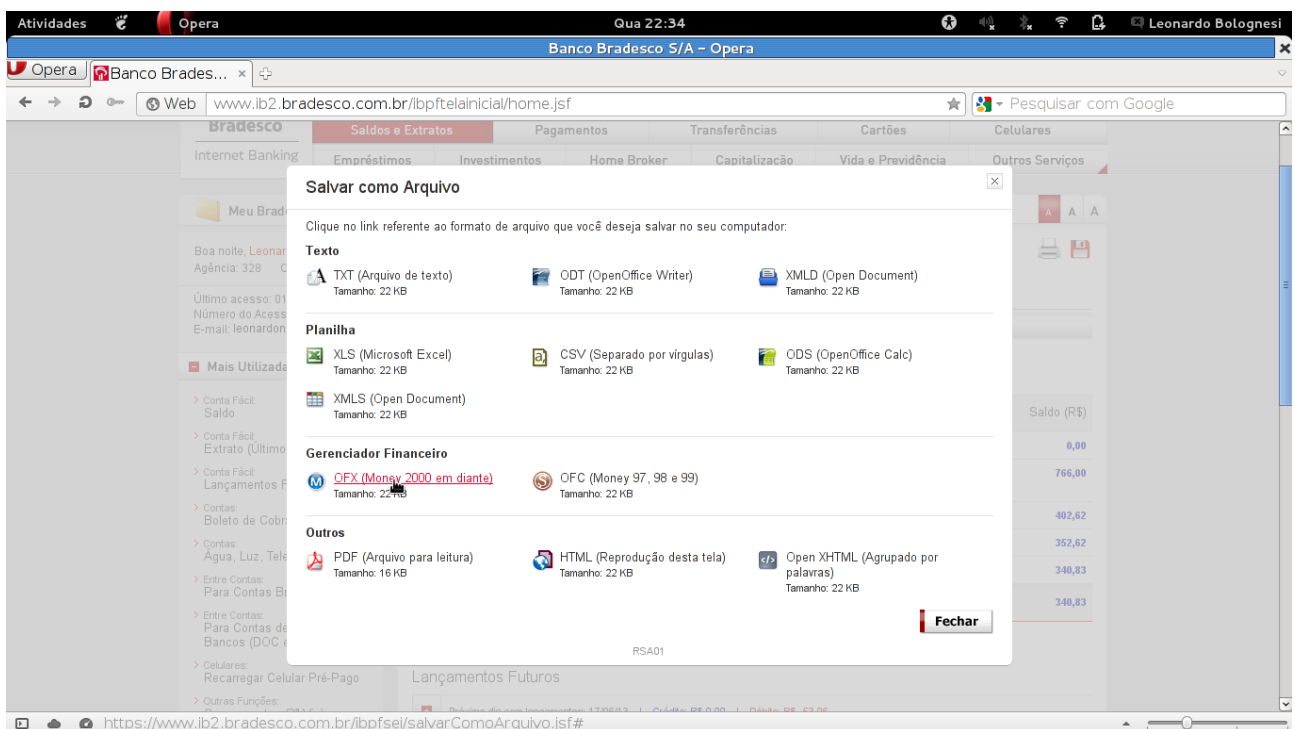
Atividades Opera Qua 22:34 Leonardo Bolognesi

Banco Bradesco S/A - Opera

Opera Banco Brades... ×

Web www.ib2.bradesco.com.br/ibpftelainicial/home.jsf Pesquisar com Google

Bradesco Internet Banking

Saldos e Extratos | Pagamentos | Transferências | Cartões | Celulares
Empréstimos | Investimentos | Home Broker | Capitalização | Vida e Previdência | Outros Serviços

Meu Brad

Boa noite, Leonar
Agência: 328

Último acesso: 01
Número do Acess
E-mail: leonardon

Mais Utilizada

Conta Fácil: Saldo
Conta Fácil: Extrato (Último
Conta Fácil: Lançamentos F
Contas: Boleto de Cobr
Contas: Água, Luz, Tele
Entre Contas: Para Contas Br
Entre Contas: Para Contas de Bancos (DOC e
Celulares: Recarregar Celular Pré-Pago
Outras Funções:

A A A

Saldo (R$)
0,00
766,00
402,62
352,62
340,83
340,83

Lançamentos Futuros

Salvar como Arquivo

Clique no link referente ao formato de arquivo que você deseja salvar no seu computador:

Texto

TXT (Arquivo de texto)
Tamanho: 22 KB

ODT (OpenOffice Writer)
Tamanho: 22 KB

XMLD (Open Document)
Tamanho: 22 KB

Planilha

XLS (Microsoft Excel)
Tamanho: 22 KB

CSV (Separado por vírgulas)
Tamanho: 22 KB

ODS (OpenOffice Calc)
Tamanho: 22 KB

XMLS (Open Document)
Tamanho: 22 KB

Gerenciador Financeiro

OFX (Money 2000 em diante)
Tamanho: 22 KB

OFC (Money 97, 98 e 99)
Tamanho: 22 KB

Outros

PDF (Arquivo para leitura)
Tamanho: 16 KB

HTML (Reprodução desta tela)
Tamanho: 22 KB

Open XHTML (Agrupado por palavras)
Tamanho: 22 KB

Fechar

RSA01

https://www.ib2.bradesco.com.br/ibpfsei/salvarComoArquivo.jsf#